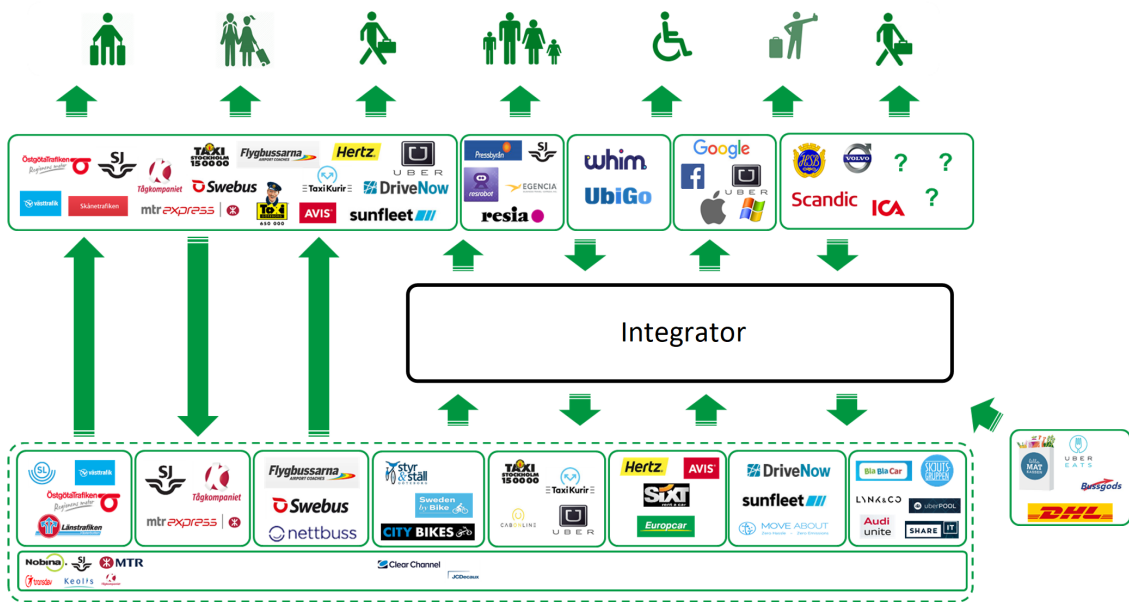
ÖstgötaTrafiken Regionens motor
SJ
Tågkompaniet
TAXI STOCKHOLM 150000
Flygbussarna AIRPORT COACHES
Hertz
UBER
Swebus
TaxiKurir
DriveNow
västtrafik
Skånetrafiken
mtr express
TOP 650 000
AVIS
sunfleet

Pressbyrån
SJ
resrobot
EGENCIA
resia

whim
UbiGo

Google
UBER

HSB
VOLVO
?
?
Scandic
ICA
?

Integrator

SL
västtrafik
Östgötatrafiken
Länstrafiken

SJ
Tågkompaniet
mtr express

Flygbussarna AIRPORT COACHES
Swebus
nettbuss

styr & ställ
Sweden by Bike
CITY BIKES

TAXI STOCKHOLM 150000
TaxiKurir
CABONLINE
UBER

Hertz
AVIS
SIXT
Europcar

DriveNow
sunfleet
MOVE ABOUT

BlaBlaCar
SKJUTSGRUPPEN
LYNK&CO
uberPOOL
Audi unite
SHARE IT

Nobina
SJ
MTR
Transdev
Keolis
Clear Channel
JCDecaux

MAT
UBER EATS
Bussgods
DHL